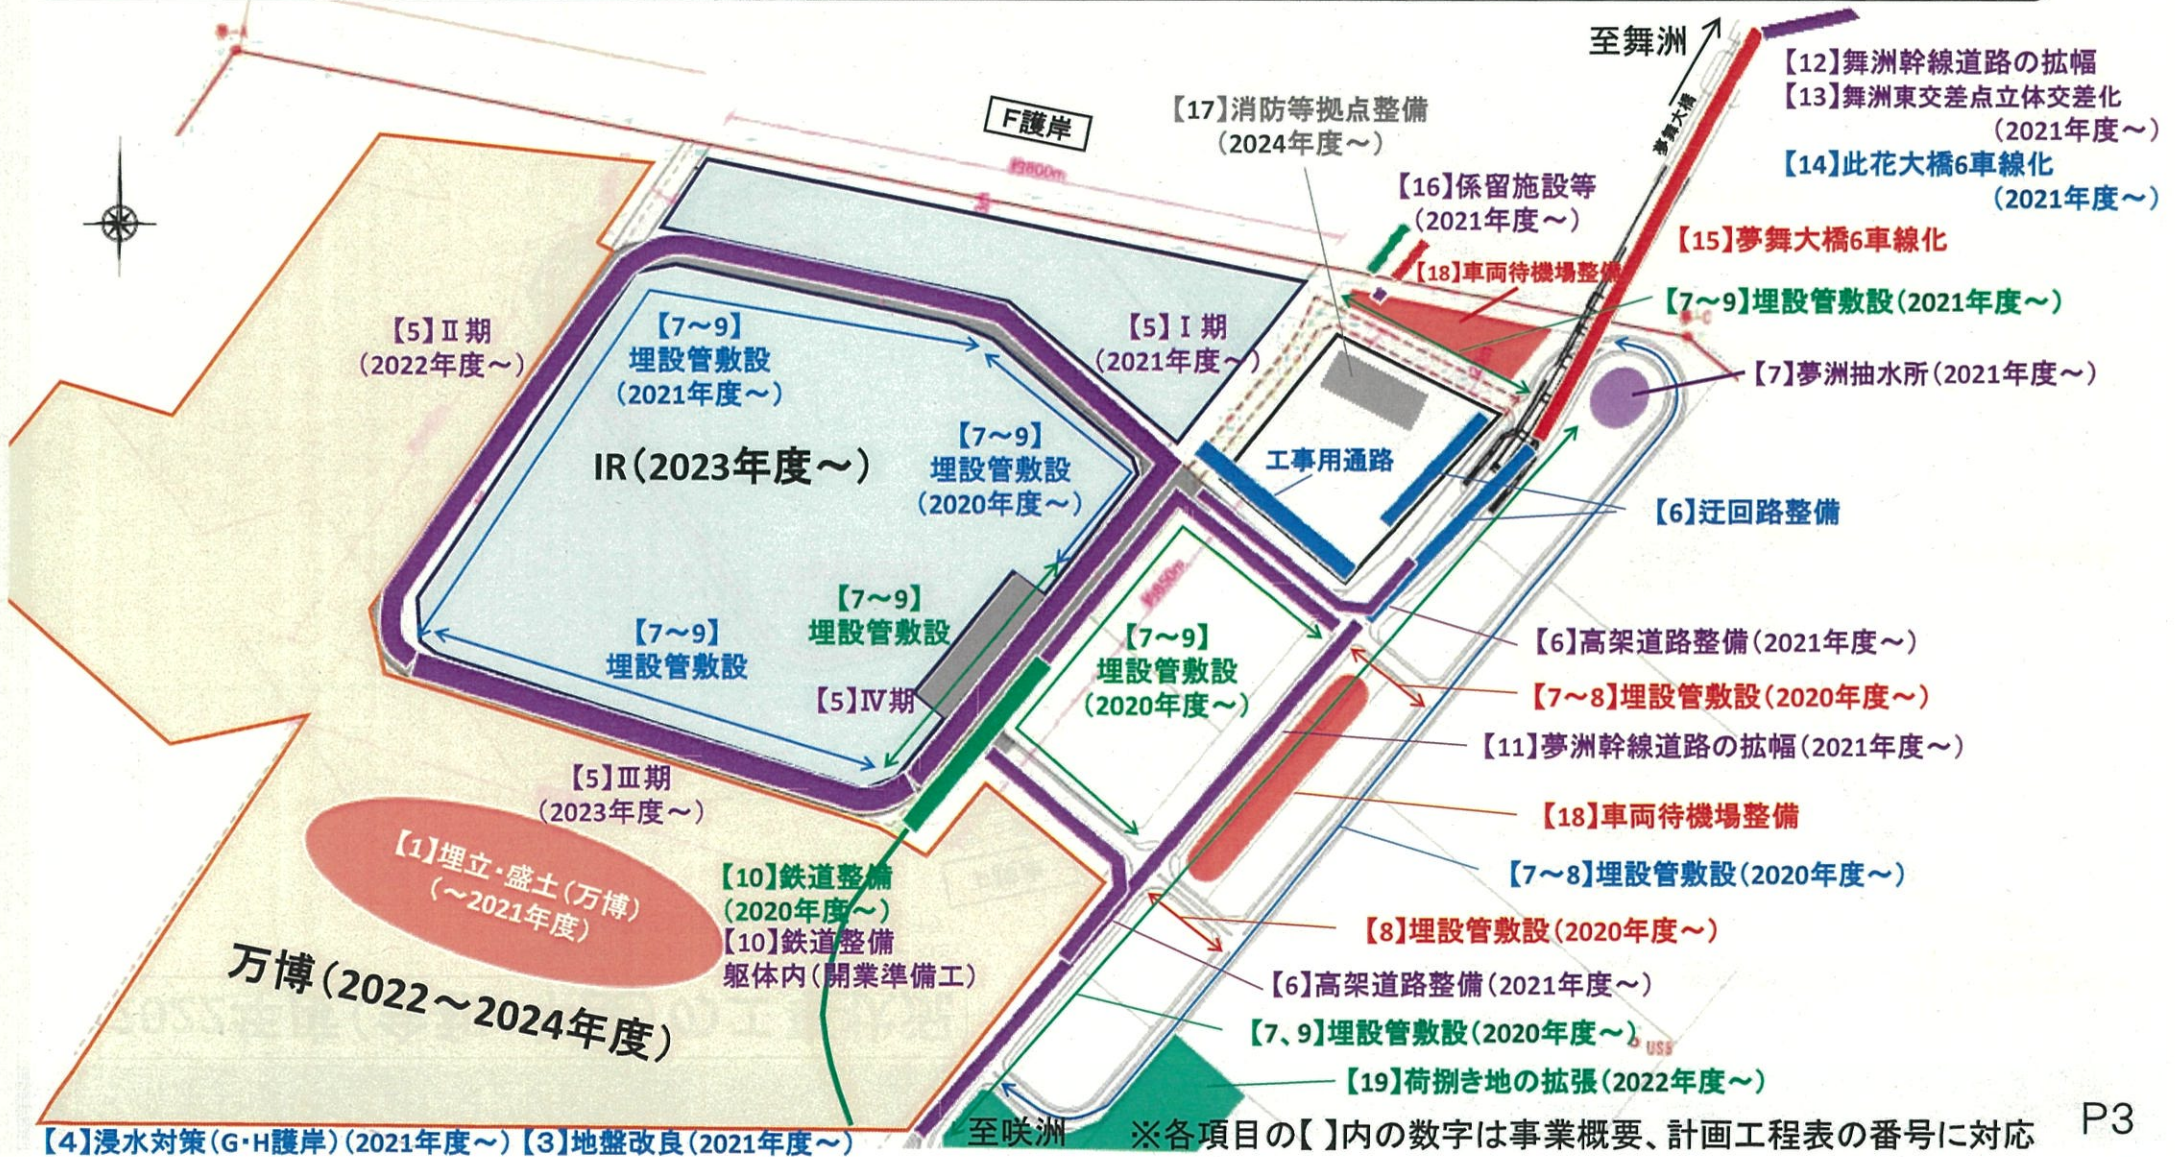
至舞洲

【12】舞洲幹線道路の拡幅
【13】舞洲東交差点立体交差化
(2021年度～)
【14】此花大橋6車線化
(2021年度～)

F護岸

【17】消防等拠点整備
(2024年度～)

【16】係留施設等
(2021年度～)

【15】夢舞大橋6車線化

【18】車両待機場整備

【7～9】埋設管敷設(2021年度～)

【7】夢洲抽水所(2021年度～)

【5】Ⅱ期
(2022年度～)

【7～9】
埋設管敷設
(2021年度～)

【5】Ⅰ期
(2021年度～)

IR(2023年度～)

【7～9】
埋設管敷設
(2020年度～)

工事用通路

【6】迂回路整備

【7～9】
埋設管敷設

【7～9】
埋設管敷設

【7～9】
埋設管敷設
(2020年度～)

【5】Ⅳ期

【6】高架道路整備(2021年度～)

【7～8】埋設管敷設(2020年度～)

【11】夢洲幹線道路の拡幅(2021年度～)

【5】Ⅲ期
(2023年度～)

【18】車両待機場整備

【1】埋立・盛土(万博)
(～2021年度)

【10】鉄道整備
(2020年度～)
【10】鉄道整備
躯体内(開業準備工)

【7～8】埋設管敷設(2020年度～)

【8】埋設管敷設(2020年度～)

万博(2022～2024年度)

【6】高架道路整備(2021年度～)

【7、9】埋設管敷設(2020年度～)

【19】荷捌き地の拡張(2022年度～)

【4】浸水対策(G・H護岸)(2021年度～) 【3】地盤改良(2021年度～)

至咲洲

※各項目の【 】内の数字は事業概要、計画工程表の番号に対応

P3